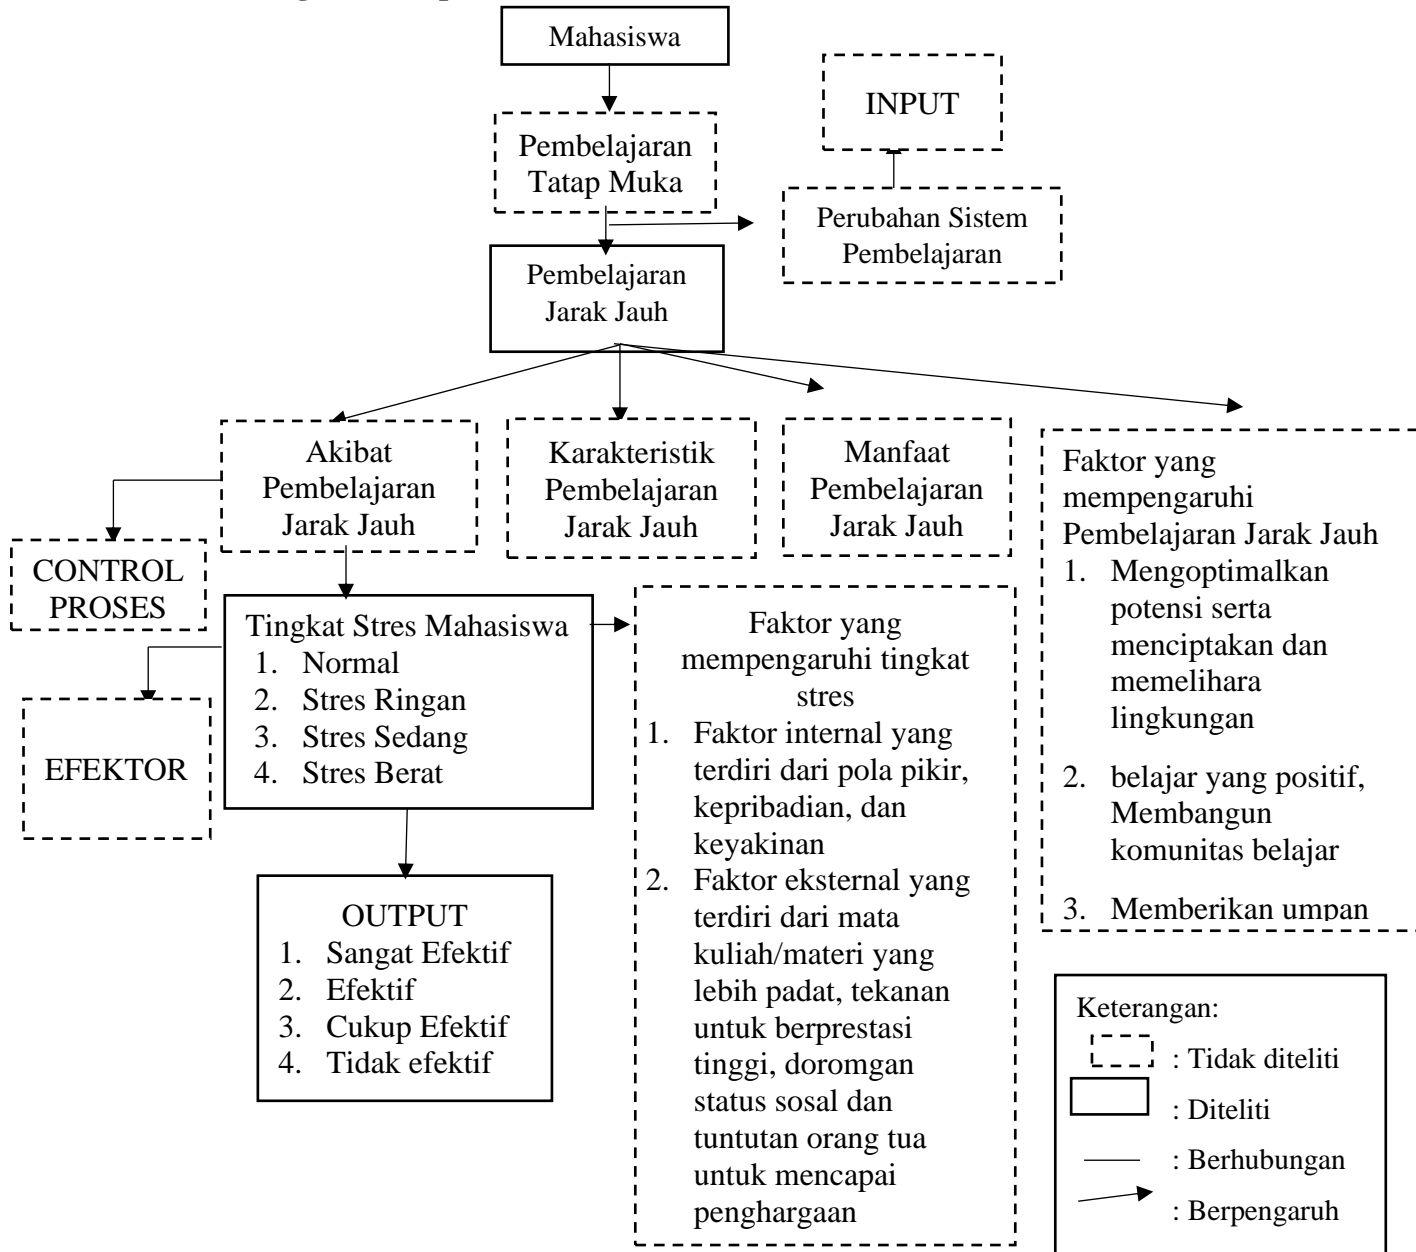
Mahasiswa

INPUT

Pembelajaran Tatap Muka

Perubahan Sistem Pembelajaran

Pembelajaran Jarak Jauh

Akibat Pembelajaran Jarak Jauh

Karakteristik Pembelajaran Jarak Jauh

Manfaat Pembelajaran Jarak Jauh

Faktor yang mempengaruhi Pembelajaran Jarak Jauh
1. Mengoptimalkan potensi serta menciptakan dan memelihara lingkungan
2. belajar yang positif, Membangun komunitas belajar
3. Memberikan umpan

CONTROL PROSES

Tingkat Stres Mahasiswa
1. Normal
2. Stres Ringan
3. Stres Sedang
4. Stres Berat

EFEKTOR

Faktor yang mempengaruhi tingkat stres
1. Faktor internal yang terdiri dari pola pikir, kepribadian, dan keyakinan
2. Faktor eksternal yang terdiri dari mata kuliah/materi yang lebih padat, tekanan untuk berprestasi tinggi, doromgan status sosal dan tuntutan orang tua untuk mencapai penghargaan

OUTPUT
1. Sangat Efektif
2. Efektif
3. Cukup Efektif
4. Tidak efektif

Keterangan:
: Tidak diteliti
: Diteliti
: Berhubungan
: Berpengaruh